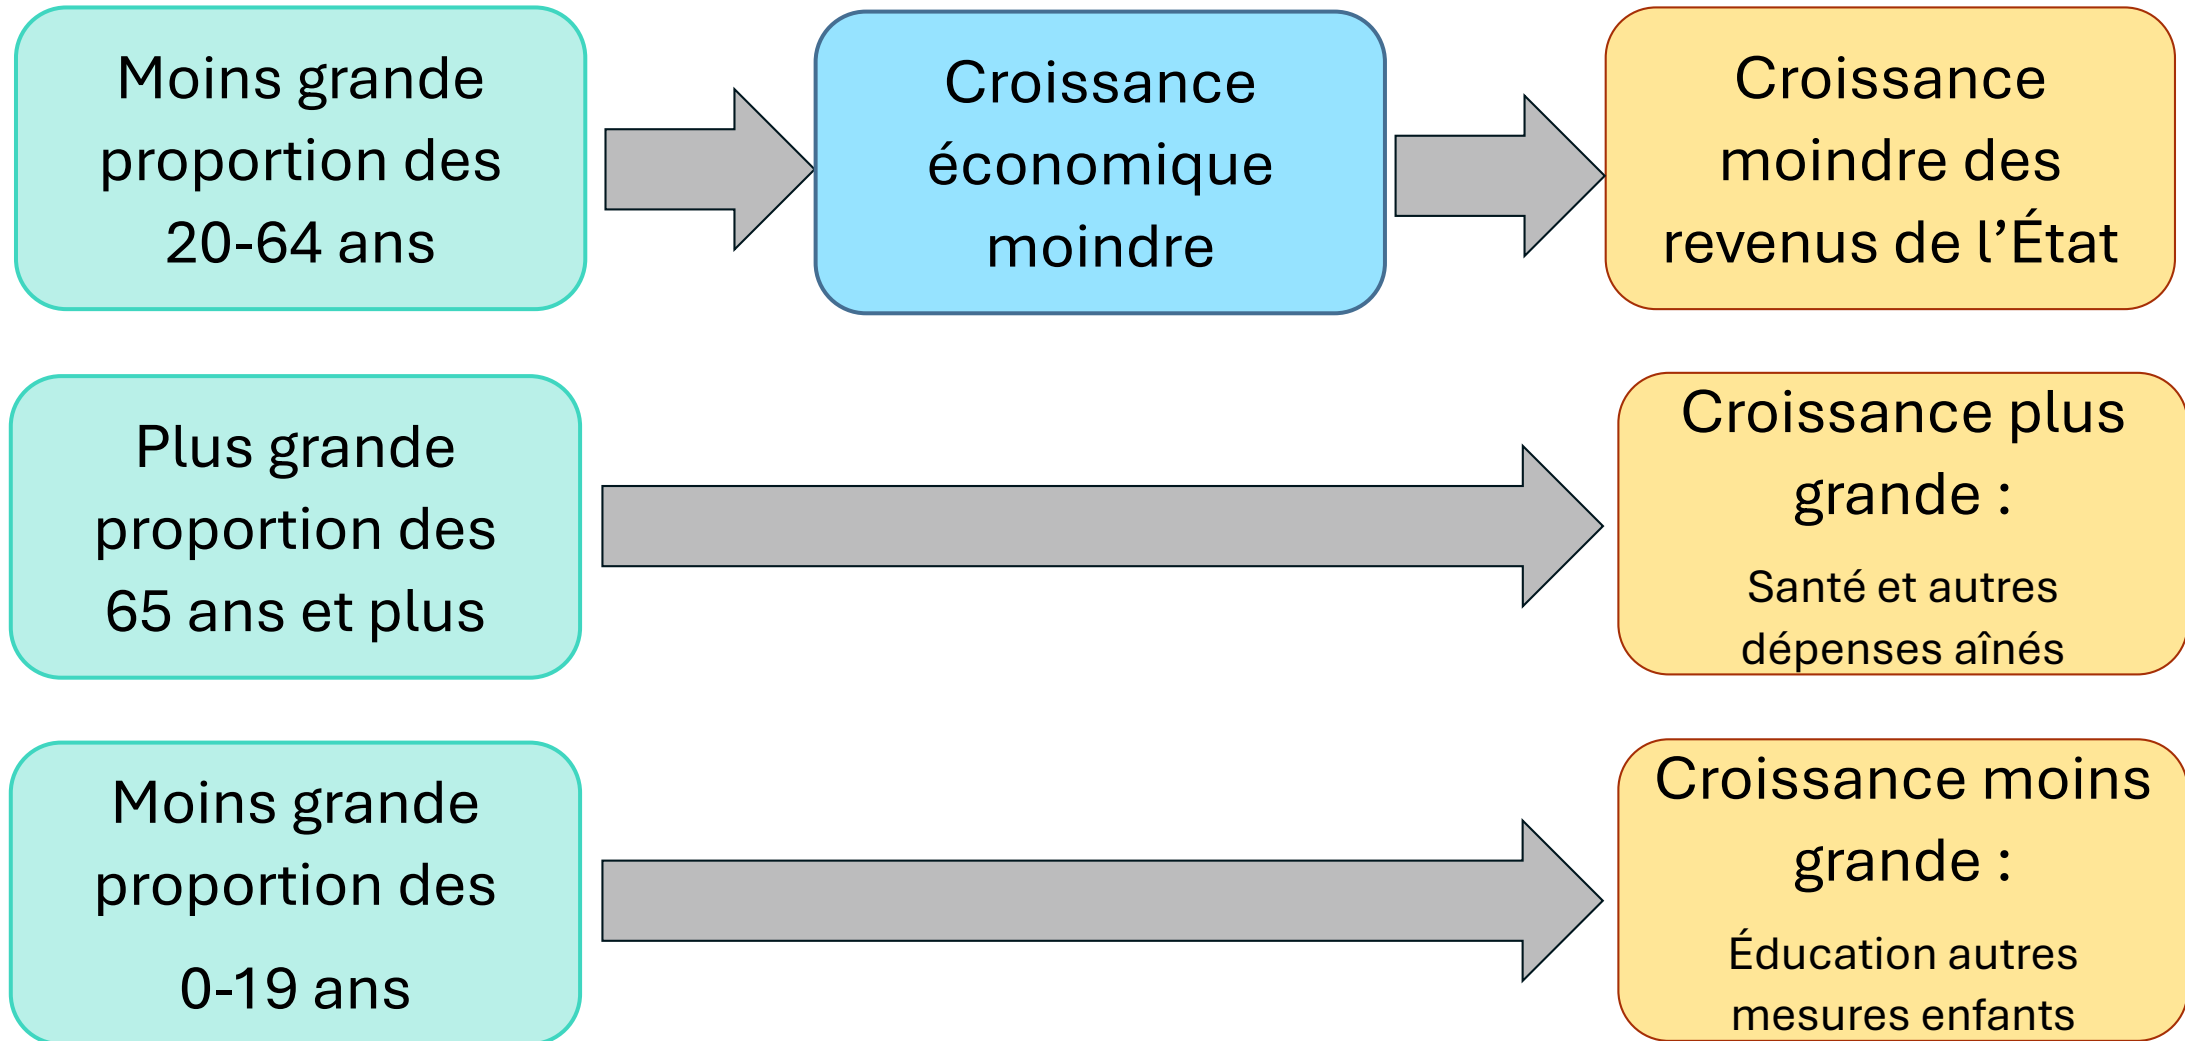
Moins grande proportion des 20-64 ans

Croissance économique moindre

Croissance moindre des revenus de l’État

Plus grande proportion des 65 ans et plus

Croissance plus grande :

Santé et autres dépenses aînés

Moins grande proportion des 0-19 ans

Croissance moins grande :

Éducation autres mesures enfants